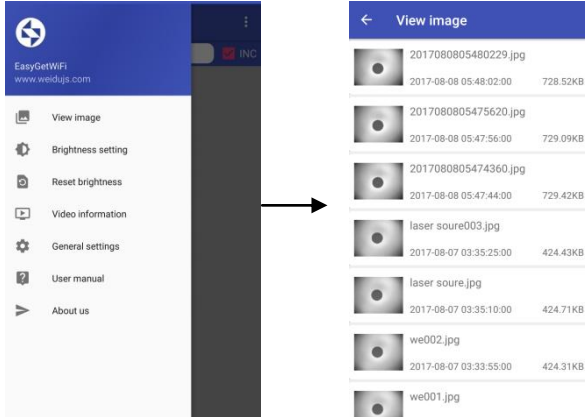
EasyGetWiFi
www.weidujs.com

INC

View image

Brightness setting

Reset brightness

Video information

General settings

User manual

About us

View image

2017080805480229.jpg
2017-08-08 05:48:02:00 728.52KB

2017080805475620.jpg
2017-08-08 05:47:56:00 729.09KB

2017080805474360.jpg
2017-08-08 05:47:44:00 729.42KB

laser soure003.jpg
2017-08-07 03:35:25:00 424.43KB

laser soure.jpg
2017-08-07 03:35:10:00 424.71KB

we002.jpg
2017-08-07 03:33:55:00 424.31KB

we001.jpg